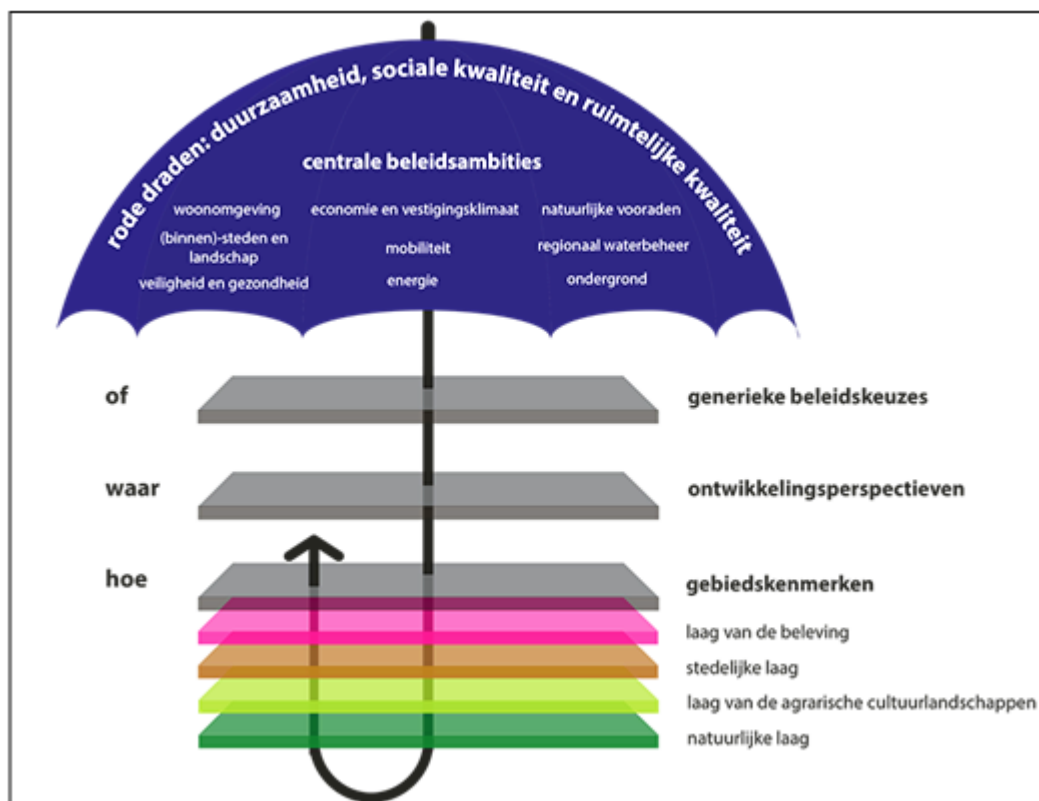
rode draden: duurzaamheid, sociale kwaliteit en ruimtelijke kwaliteit

centrale beleidsambities

woonomgeving
(binnen)-steden en landschap
veiligheid en gezondheid

economie en vestigingsklimaat
mobiliteit
energie

natuurlijke vooraden
regionaal waterbeheer
ondergrond

of
generieke beleidskeuzes

waar
ontwikkelingsperspectieven

hoe
gebiedskenmerken

laag van de beleving
stedelijke laag
laag van de agrarische cultuurlandschappen
natuurlijke laag